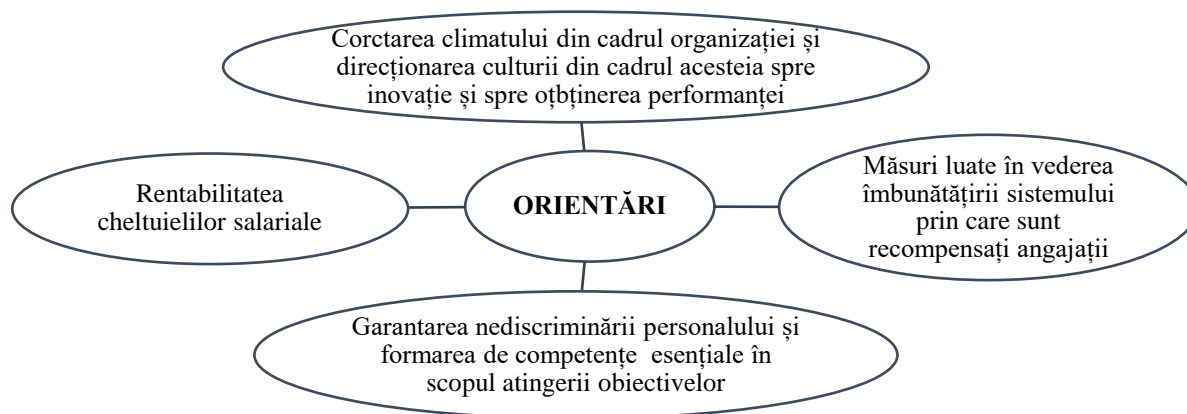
Corctarea climatului din cadrul organizației și direcționarea culturii din cadrul acesteia spre inovație și spre oțbținerea performanței

Rentabilitatea cheltuielilor salariale

ORIENTĂRI

Măsuri luate în vederea îmbunătățirii sistemului prin care sunt recompensați angajații

Garantarea nediscriminării personalului și formarea de competențe esențiale în scopul atingerii obiectivelor